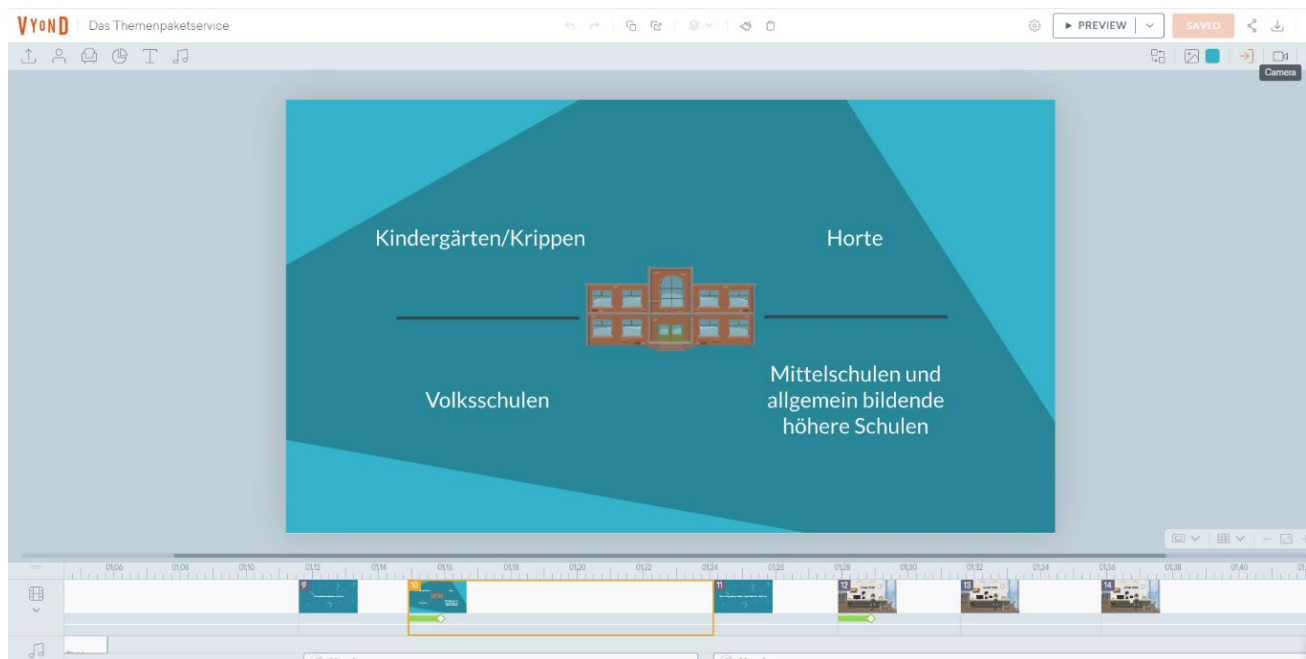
VYOND | Das Themenpaketservice

▶ PREVIEW

SAVED

Camera

Kindergärten/Krippen

Horte

Volksschulen

Mittelschulen und allgemein bildende höhere Schulen

01:06 01:08 01:10 01:12 01:14 01:16 01:18 01:20 01:22 01:24 01:26 01:28 01:30 01:32 01:34 01:36 01:38 01:40

9 10 11 12 13 14